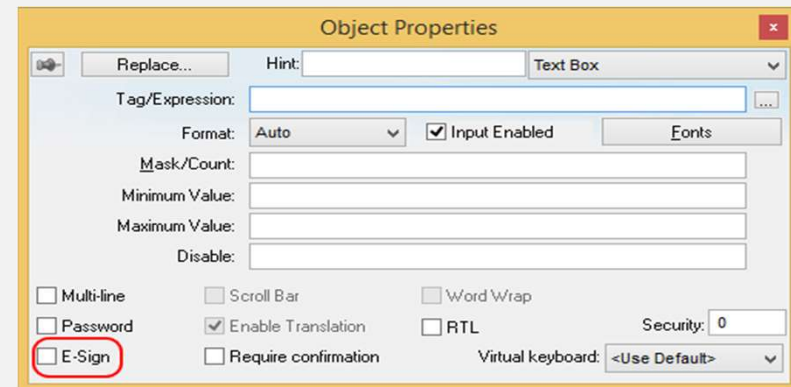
Object Properties

×

Replace...

Hint:

Text Box

Tag/Expression:

...

Format: Auto

Input Enabled

Fonts

Mask/Count:

Minimum Value:

Maximum Value:

Disable:

Multi-line

Scroll Bar

Word Wrap

Password

Enable Translation

RTL

Security: 0

E-Sign

Require confirmation

Virtual keyboard: <Use Default>